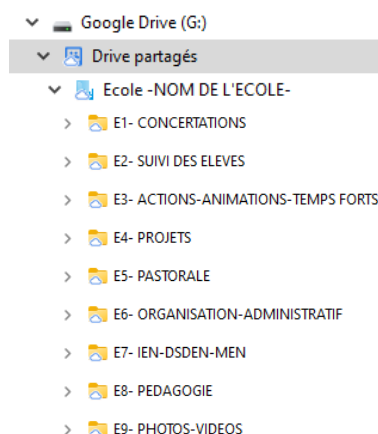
Google Drive (G:)
Drive partagés
Ecole -NOM DE L'ECOLE-
E1- CONCERTATIONS
E2- SUIVI DES ELEVES
E3- ACTIONS-ANIMATIONS-TEMPS FORTS
E4- PROJETS
E5- PASTORALE
E6- ORGANISATION-ADMINISTRATIF
E7- IEN-DSDEN-MEN
E8- PEDAGOGIE
E9- PHOTOS-VIDEOS